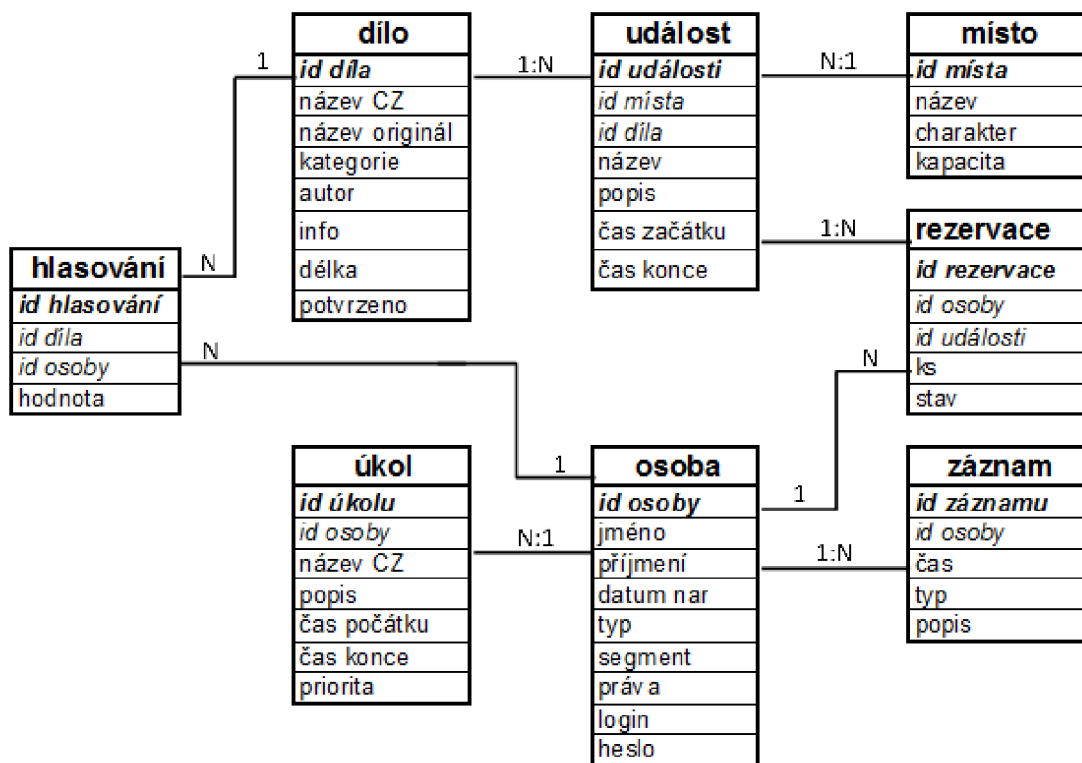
dílo
id díla
název CZ
název originál
kategorie
autor
info
délka
potvrzeno

událost
id události
id místa
id díla
název
popis
čas začátku
čas konce

místo
id místa
název
charakter
kapacita

rezervace
id rezervace
id osoby
id události
ks
stav

hlasování
id hlasování
id díla
id osoby
hodnota

úkol
id úkolu
id osoby
název CZ
popis
čas počátku
čas konce
priorita

osoba
id osoby
jméno
příjmení
datum nar
typ
segment
práva
login
heslo

záznam
id záznamu
id osoby
čas
typ
popis

1
N
1:N
N:1
1:N
N
N
1
N:1
1
1:N